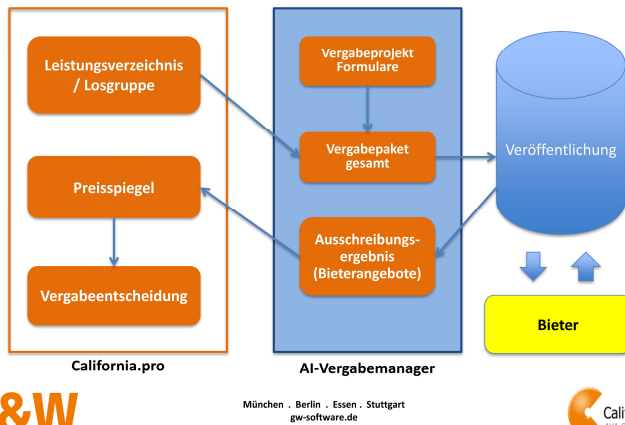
Leistungsverzeichnis / Losgruppe

Preisspiegel

Vergabeentscheidung

California.pro

Vergabeprojekt Formulare

Vergabepaket gesamt

Ausschreibungsergebnis (Bieterangebote)

AI-Vergabemanager

Veröffentlichung

Bieter

&W

München . Berlin . Essen . Stuttgart
gw-software.de

Cali